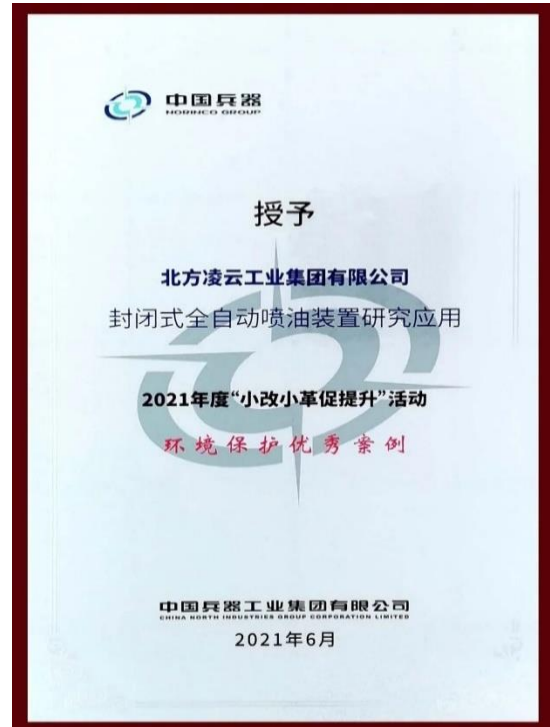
中国兵器
NORINCO GROUP

授予

北方凌云工业集团有限公司
封闭式全自动喷油装置研究应用

2021年度"小改小革促提升"活动
环境保护优秀案例

中国兵器工业集团有限公司
CHINA NORTH INDUSTRIES GROUP CORPORATION LIMITED
2021年6月